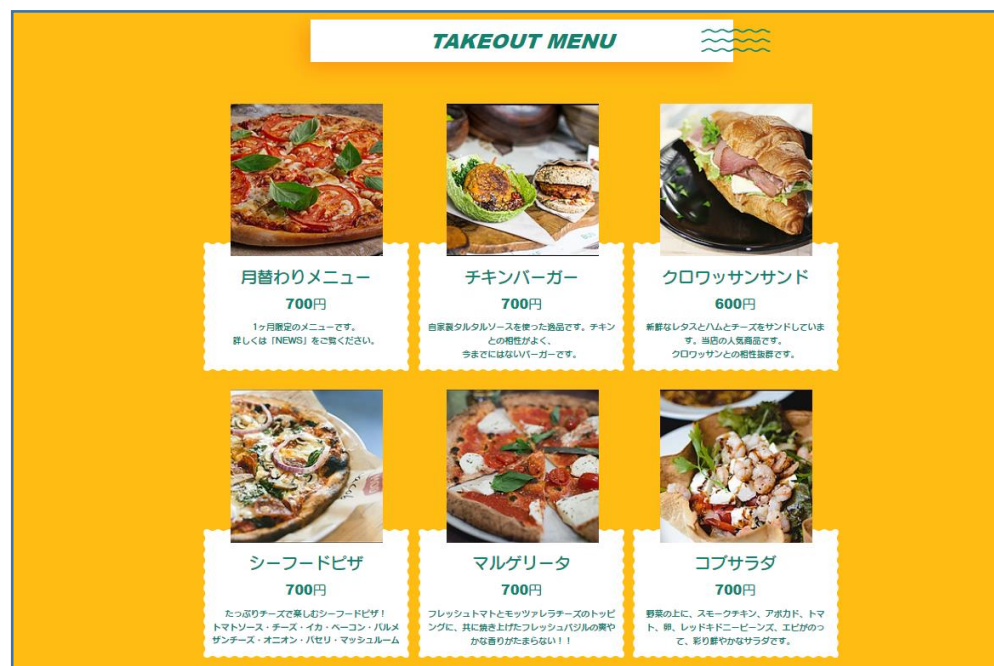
TAKEOUT MENU

月替わりメニュー

700円

1ヶ月限定のメニューです。
詳しくは「NEWS」をご覧ください。

チキンバーガー

700円

自家製タルタルソースを使った逸品です。チキンとの相性がよく、
今までにないバーガーです。

クロワッサンサンド

600円

新鮮なレタスとハムとチーズをサンドしています。当店の人気商品です。
クロワッサンとの相性抜群です。

シーフードピザ

700円

たっぷりチーズで楽しむシーフードピザ！
トマトソース・チーズ・イカ・ベーコン・パルメザンチーズ・オニオン・パセリ・マッシュルーム

マルゲリータ

700円

フレッシュトマトとモッツァレラチーズのトッピングに、共に焼き上げたフレッシュバジルの爽やかな香りがたまらない！！

コブサラダ

700円

野菜の上に、スモークチキン、アボカド、トマト、卵、レッドキドニービーンズ、エビがのって、彩り鮮やかなサラダです。